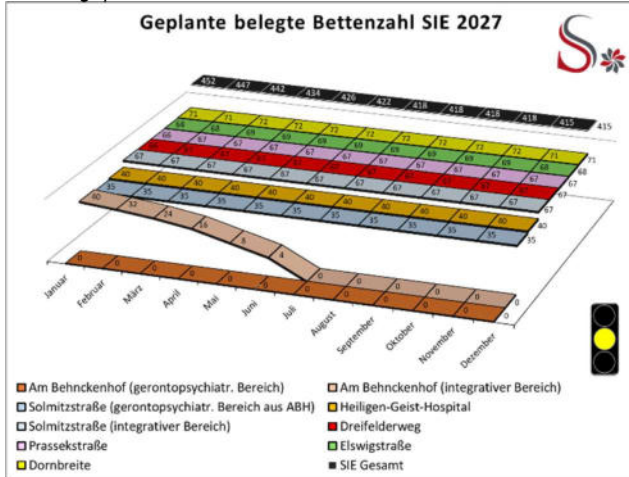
Geplante belegte Bettenzahl SIE 2027

452 447 442 434 426 422 418 418 418 418 415 415

71 71 72 72 72 72 72 72 72 71 71

68 68 69 69 69 69 69 69 69 68 68

66 67 67 67 67 67 67 67 67 67 67

66 67 67 67 67 67 67 67 67 67 67

67 67 67 67 67 67 67 67 67 67 67

40 40 40 40 40 40 40 40 40 40 40

35 35 35 35 35 35 35 35 35 35 35

60 52 24 16 8 4 0 0 0 0 0 0

0 0 0 0 0 0 0 0 0 0 0 0

Januar
Februar
März
April
Mai
Juni
Juli
August
September
Oktober
November
Dezember

Am Behnckenhof (gerontopsychiatr. Bereich)
Am Behnckenhof (integrativer Bereich)
Solmitzstraße (gerontopsychiatr. Bereich aus ABH)
Heiligen-Geist-Hospital
Solmitzstraße (integrativer Bereich)
Dreifelderweg
Prassekstraße
Elswigstraße
Dornbreite
SIE Gesamt